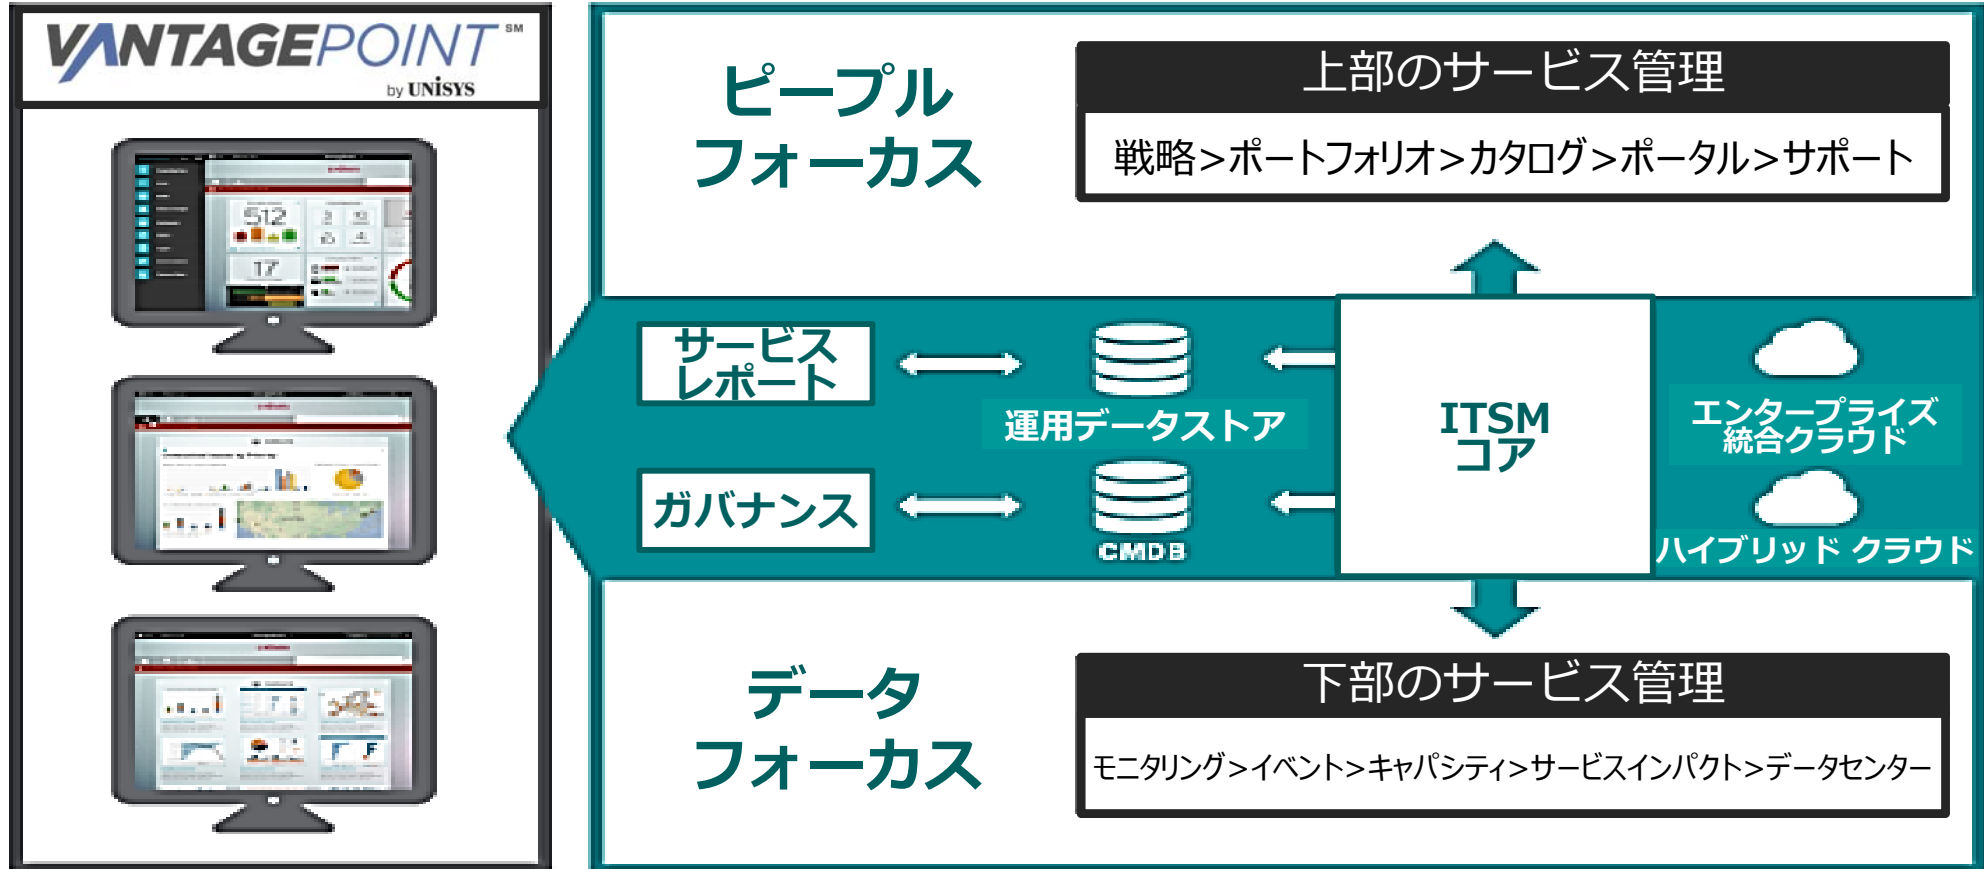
VANTAGEPOINT℠
by UNISYS

512

17

ピープル
フォーカス

上部のサービス管理

戦略>ポートフォリオ>カタログ>ポータル>サポート

サービス
レポート

運用データストア

ガバナンス

CMDB

ITSM
コア

エンタープライズ
統合クラウド

ハイブリッド クラウド

データ
フォーカス

下部のサービス管理

モニタリング>イベント>キャパシティ>サービスインパクト>データセンター